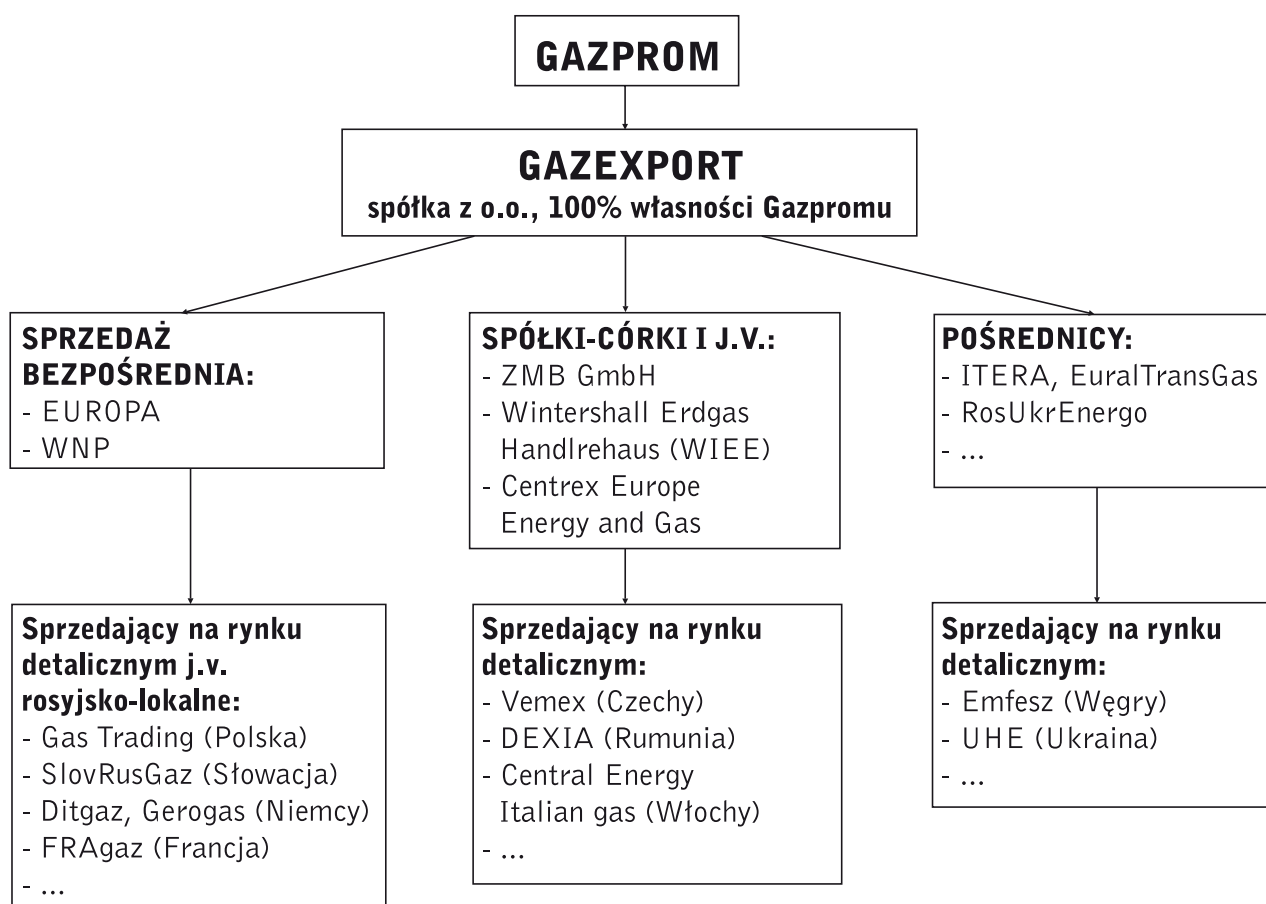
GAZPROM

GAZEXPORT
spółka z o.o., 100% własności Gazpromu

SPRZEDAŻ BEZPOŚREDNIA:
- EUROPA
- WNP

SPÓŁKI-CÓRKI I J.V.:
- ZMB GmbH
- Wintershall Erdgas Handlrehaus (WIEE)
- Centrex Europe Energy and Gas

POŚREDNICY:
- ITERA, EuralTransGas
- RosUkrEnergo
- ...

Sprzedający na rynku detalicznym j.v. rosyjsko-lokalne:
- Gas Trading (Polska)
- SlovRusGaz (Słowacja)
- Ditgaz, Gerogas (Niemcy)
- FRAgaz (Francja)
- ...

Sprzedający na rynku detalicznym:
- Vemex (Czechy)
- DEXIA (Rumunia)
- Central Energy Italian gas (Włochy)
- ...

Sprzedający na rynku detalicznym:
- Emfesz (Węgry)
- UHE (Ukraina)
- ...